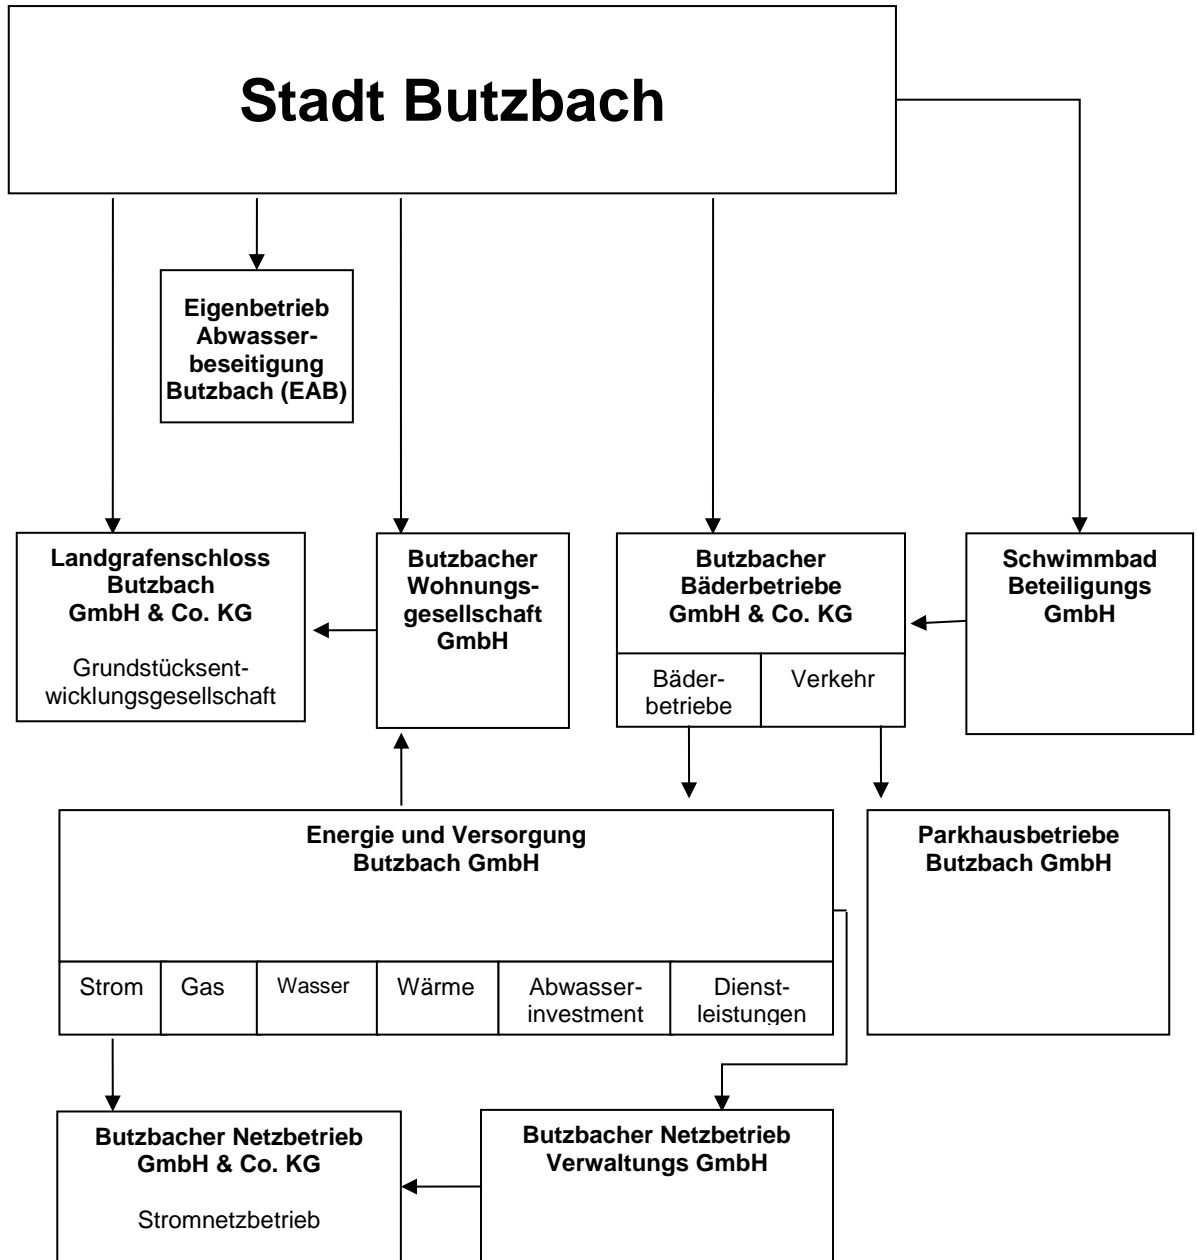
Stadt Butzbach

Eigenbetrieb Abwasserbeseitigung Butzbach (EAB)

Landgrafenschloss Butzbach GmbH & Co. KG

Grundstücksentwicklungsgesellschaft

Butzbacher Wohnungsgesellschaft GmbH

Butzbacher Bäderbetriebe GmbH & Co. KG

Bäderbetriebe

Verkehr

Schwimmbad Beteiligungs GmbH

Energie und Versorgung Butzbach GmbH

Strom

Gas

Wasser

Wärme

Abwasserinvestment

Dienstleistungen

Parkhausbetriebe Butzbach GmbH

Butzbacher Netzbetrieb GmbH & Co. KG

Stromnetzbetrieb

Butzbacher Netzbetrieb Verwaltungs GmbH